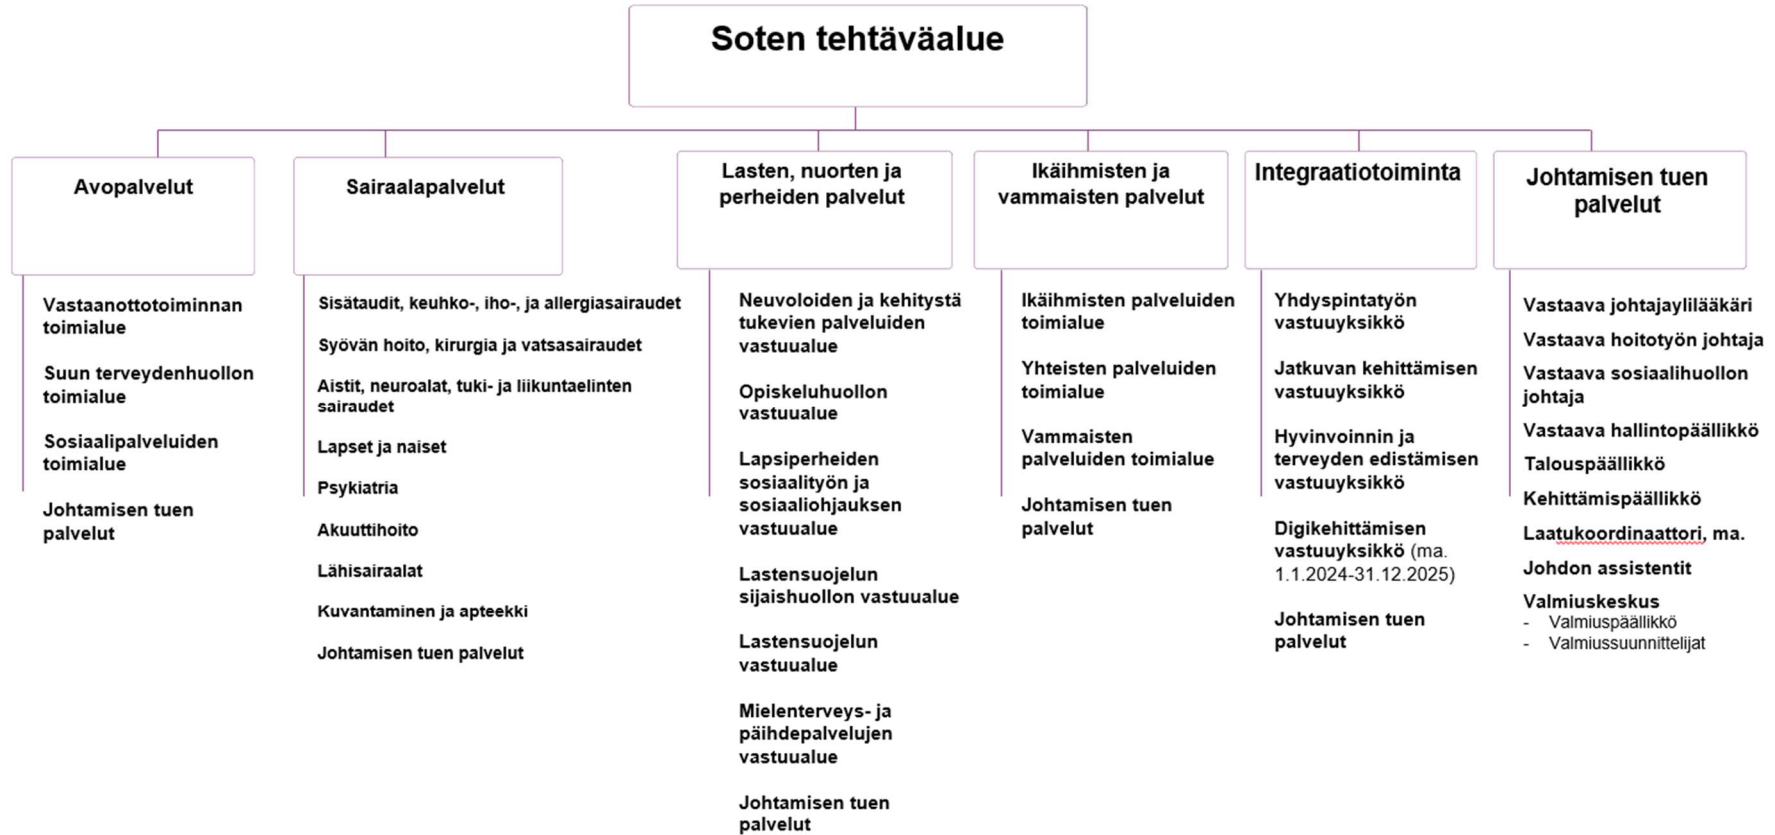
Soten tehtäväalue

Avopalvelut

Vastaanottotoiminnan toimialue

Suun terveydenhuollon toimialue

Sosiaalipalveluiden toimialue

Johtamisen tuen palvelut

Sairaalapalvelut

Sisätaudit, keuhko-, iho-, ja allergiasairaudet

Syövän hoito, kirurgia ja vatsasairaudet

Aistit, neuroalat, tuki- ja liikuntaelinten sairaudet

Lapset ja naiset

Psykiatria

Akuuttihoito

Lähisairaalat

Kuvantaminen ja apteekki

Johtamisen tuen palvelut

Lasten, nuorten ja perheiden palvelut

Neuvoloiden ja kehitystä tukevien palveluiden vastuualue

Opiskeluhuollon vastuualue

Lapsiperheiden sosiaalityön ja sosiaaliohjauksen vastuualue

Lastensuojelun sijaishuollon vastuualue

Lastensuojelun vastuualue

Mielenterveys- ja päihdepalvelujen vastuualue

Johtamisen tuen palvelut

Ikäihmisten ja vammaisten palvelut

Ikäihmisten palveluiden toimialue

Yhteisten palveluiden toimialue

Vammaisten palveluiden toimialue

Johtamisen tuen palvelut

Integraatiotoiminta

Yhdyspintatyön vastuuyksikkö

Jatkuvan kehittämisen vastuuyksikkö

Hyvinvoinnin ja terveyden edistämisen vastuuyksikkö

Digikehittämisen vastuuyksikkö (ma. 1.1.2024-31.12.2025)

Johtamisen tuen palvelut

Johtamisen tuen palvelut

Vastaava johtajaylilääkäri

Vastaava hoitotyön johtaja

Vastaava sosiaalihuollon johtaja

Vastaava hallintopäällikkö

Talouspäällikkö

Kehittämispäällikkö

Laatukoordinaattori, ma.

Johdon assistentit

Valmiuskeskus
- Valmiuspäällikkö
- Valmiussuunnittelijat